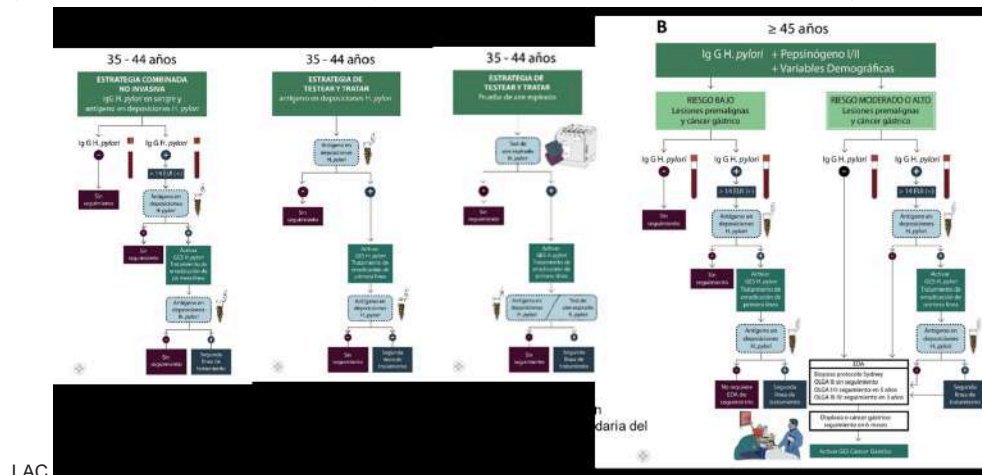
35 - 44 años

ESTRATEGIA COMBINADA NO INVASIVA
IgG H. pylori en sangre y antígeno en deposiciones H. pylori

Ig G H. pylori

Ig G H. pylori

> 14 EU/I (+)

Sin seguimiento

Antígeno en deposiciones H. pylori

Sin seguimiento

Activar GES H. pylori Tratamiento de erradicación de primera línea

Antígeno en deposiciones H. pylori

Sin seguimiento

Segunda línea de tratamiento

35 - 44 años

ESTRATEGIA DE TESTEAR Y TRATAR
Antígeno en deposiciones H. pylori

Antígeno en deposiciones H. pylori

Sin seguimiento

Activar GES H. pylori Tratamiento de erradicación de primera línea

Antígeno en deposiciones H. pylori

Sin seguimiento

Segunda línea de tratamiento

35 - 44 años

ESTRATEGIA DE TESTEAR Y TRATAR
Prueba de aire espirado

Test de aire espirado H. pylori

Sin seguimiento

Activar GES H. pylori Tratamiento de erradicación de primera línea

Antígeno en deposiciones H. pylori

Test de aire espirado H. pylori

Sin seguimiento

Segunda línea de tratamiento

B

≥ 45 años

Ig G H. pylori + Pepsinógeno I/II + Variables Demográficas

RIESGO BAJO
Lesiones premalignas y cáncer gástrico

RIESGO MODERADO O ALTO
Lesiones premalignas y cáncer gástrico

Ig G H. pylori

Ig G H. pylori

> 14 EU/I (+)

Ig G H. pylori

Ig G H. pylori

> 14 EU/I (+)

Sin seguimiento

Antígeno en deposiciones H. pylori

Antígeno en deposiciones H. pylori

Sin seguimiento

Activar GES H. pylori Tratamiento de erradicación de primera línea

Activar GES H. pylori Tratamiento de erradicación de primera línea

Antígeno en deposiciones H. pylori

Antígeno en deposiciones H. pylori

EDA
Biopsias protocolo Sydney
OLGA 0: sin seguimiento
OLGA I-II: seguimiento en 3 años
OLGA III-IV: seguimiento en 3 años

No requiere EDA de seguimiento

Segunda línea de tratamiento

Displasia o cáncer gástrico: seguimiento en 6 meses

Segunda línea de tratamiento

Activar GES Cáncer Gástrico

n
daria del

LAC